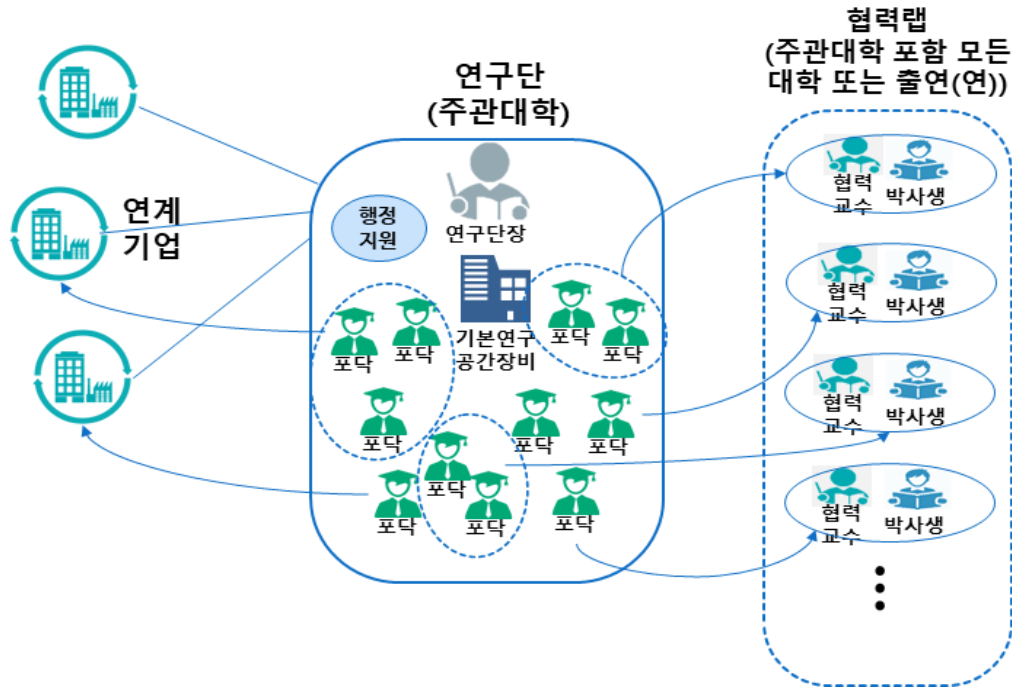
협력랩
(주관대학 포함 모든 대학 또는 출연(연))

연구단
(주관대학)

연계
기업

행정
지원

연구단장

기본연구
공간장비

포닥
포닥
포닥
포닥
포닥
포닥
포닥
포닥
포닥
포닥
포닥

협력
교수
박사생

협력
교수
박사생

협력
교수
박사생

협력
교수
박사생